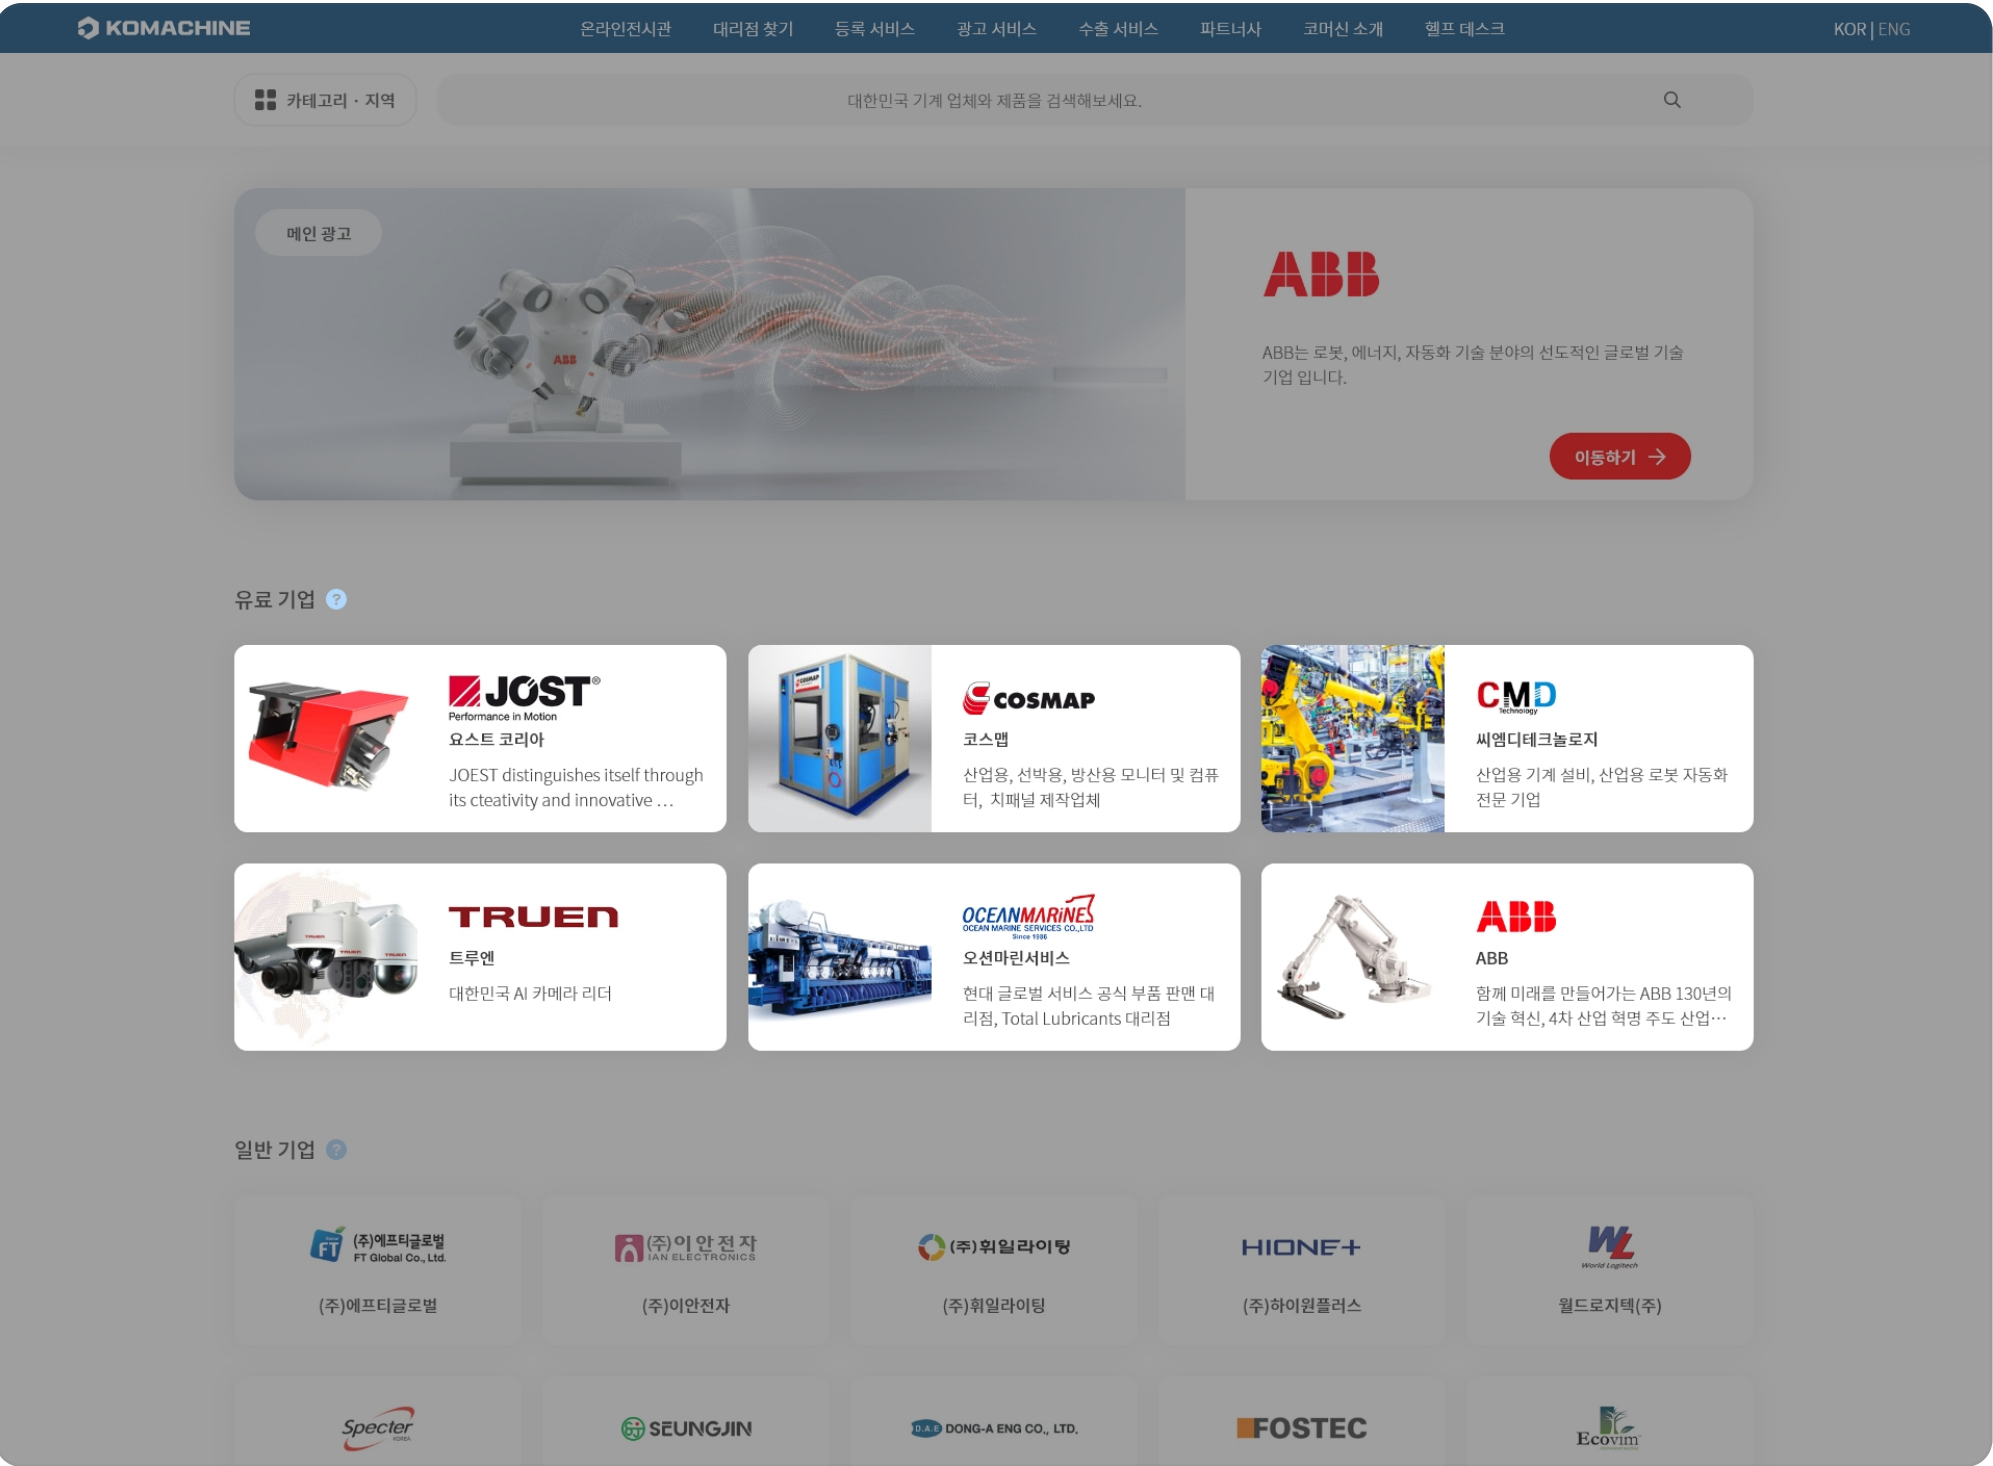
KOMACHINE
온라인전시관 대리점 찾기 등록 서비스 광고 서비스 수출 서비스 파트너사 코머신 소개 헬프 데스크
KOR | ENG

카테고리 · 지역
대한민국 기계 업체와 제품을 검색해보세요.

메인 광고

ABB
ABB는 로봇, 에너지, 자동화 기술 분야의 선도적인 글로벌 기술 기업 입니다.
이동하기

유료 기업

JOST Performance in Motion
요스트 코리아
JOEST distinguishes itself through its cteativity and innovative ...

COSMAP
코스맵
산업용, 선박용, 방산용 모니터 및 컴퓨터, 치패널 제작업체

CMD Technology
씨엠디테크놀로지
산업용 기계 설비, 산업용 로봇 자동화 전문 기업

TRUEN
트루엔
대한민국 AI 카메라 리더

OCEANMARINE OCEAN MARINE SERVICES CO.,LTD Since 1996
오션마린서비스
현대 글로벌 서비스 공식 부품 판맨 대리점, Total Lubricants 대리점

ABB
ABB
함께 미래를 만들어가는 ABB 130년의 기술 혁신, 4차 산업 혁명 주도 산업…

일반 기업

(주)에프티글로벌 FT Global Co., Ltd.
(주)에프티글로벌

(주)이안전자 IAN ELECTRONICS
(주)이안전자

(주)휘일라이팅
(주)휘일라이팅

HIONE+
(주)하이원플러스

World Logitech
월드로지텍(주)

Specter
SEUNGJIN
DONG-A ENG CO., LTD.
FOSTEC
Ecovim